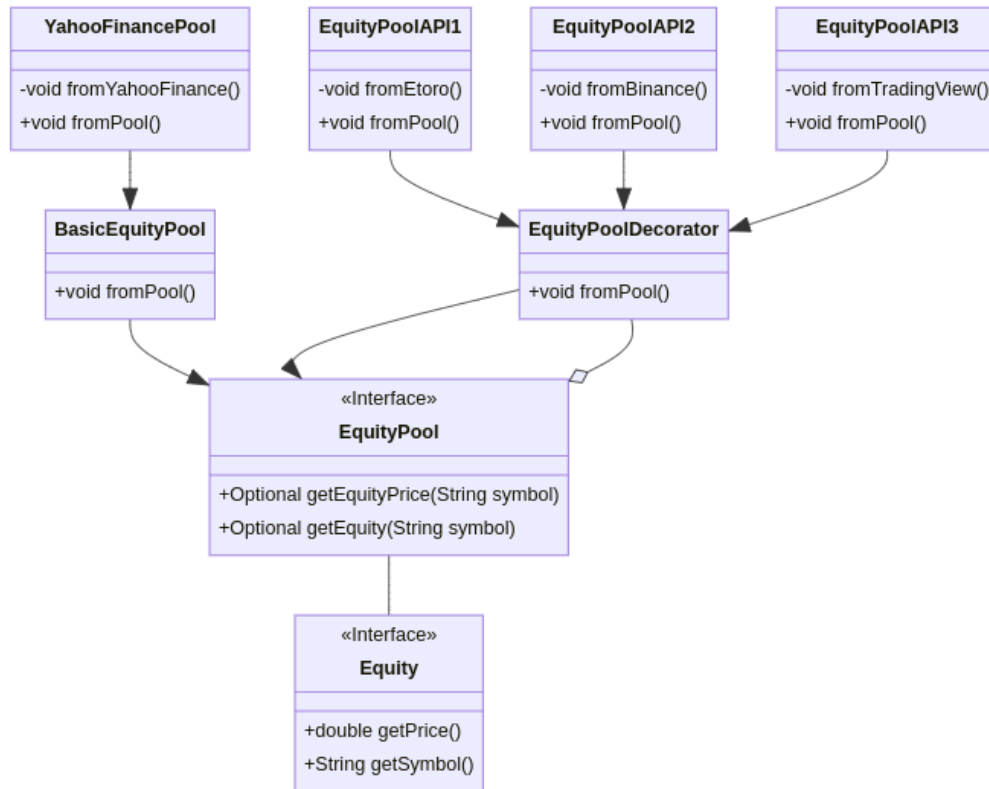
YahooFinancePool

-void fromYahooFinance()
+void fromPool()

EquityPoolAPI1

-void fromEtoro()
+void fromPool()

EquityPoolAPI2

-void fromBinance()
+void fromPool()

EquityPoolAPI3

-void fromTradingView()
+void fromPool()

BasicEquityPool

+void fromPool()

EquityPoolDecorator

+void fromPool()

«Interface»
EquityPool

+Optional getEquityPrice(String symbol)
+Optional getEquity(String symbol)

«Interface»
Equity

+double getPrice()
+String getSymbol()